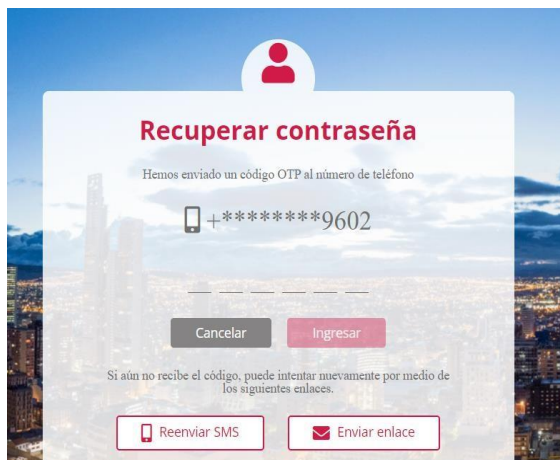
Recuperar contraseña

Hemos enviado un código OTP al número de teléfono

+********9602

Cancelar

Ingresar

Si aún no recibe el código, puede intentar nuevamente por medio de los siguientes enlaces.

Reenviar SMS

Enviar enlace